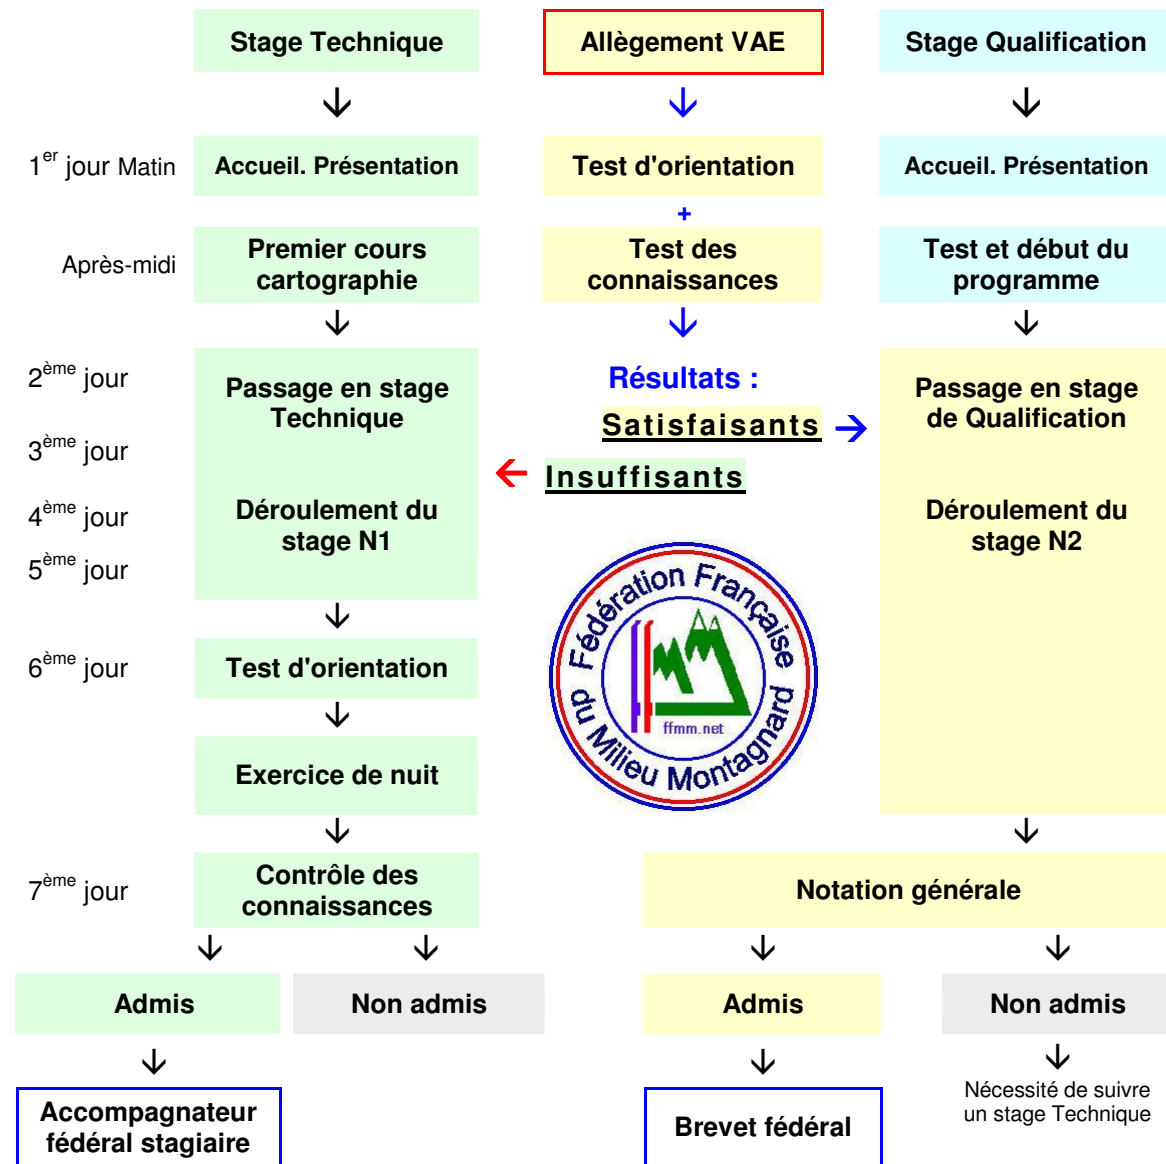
Stage Technique

Allègement VAE

Stage Qualification

1$^{er}$ jour Matin

Accueil. Présentation

Test d'orientation

Accueil. Présentation

+

Après-midi

Premier cours cartographie

Test des connaissances

Test et début du programme

Résultats :

Satisfaisants

Insuffisants

2$^{ème}$ jour

3$^{ème}$ jour

4$^{ème}$ jour

5$^{ème}$ jour

Passage en stage Technique

Déroulement du stage N1

Passage en stage de Qualification

Déroulement du stage N2

Fédération Française du Milieu Montagnard

ffmm.net

6$^{ème}$ jour

Test d'orientation

Exercice de nuit

7$^{ème}$ jour

Contrôle des connaissances

Notation générale

Admis

Non admis

Admis

Non admis

Accompagnateur fédéral stagiaire

Brevet fédéral

Nécessité de suivre un stage Technique